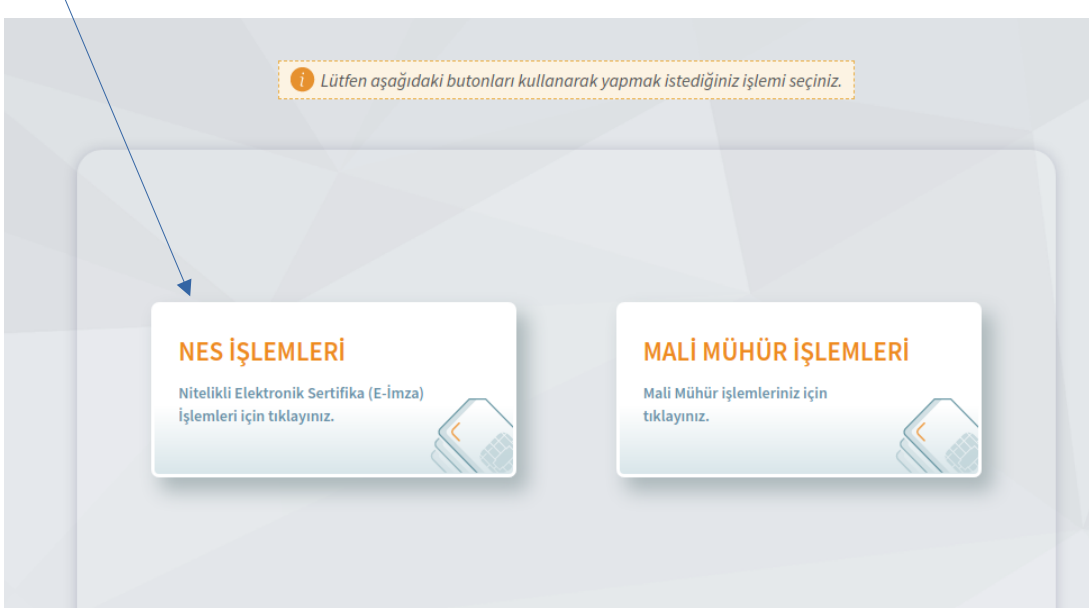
Lütfen aşağıdaki butonları kullanarak yapmak istediğiniz işlemi seçiniz.

NES İŞLEMLERİ

Nitelikli Elektronik Sertifika (E-İmza) İşlemleri için tıklayınız.

MALİ MÜHÜR İŞLEMLERİ

Mali Mühür işlemleriniz için tıklayınız.